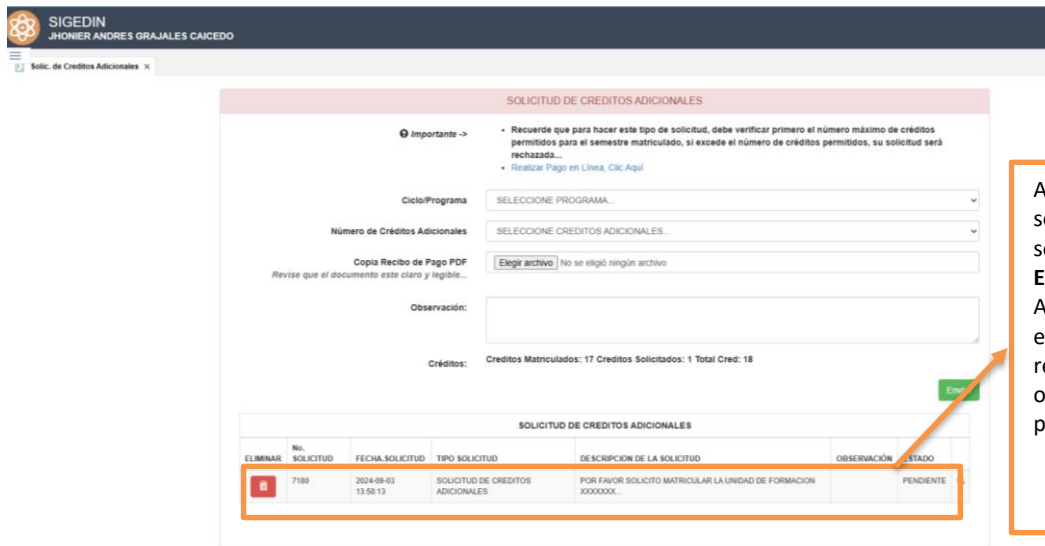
SIGEDIN
JHONIER ANDRES GRAJALES CAICEDO

Solic. de Creditos Adicionales ×

SOLICITUD DE CREDITOS ADICIONALES

Importante ->

• Recuerde que para hacer este tipo de solicitud, debe verificar primero el número máximo de créditos permitidos para el semestre matriculado, si excede el número de créditos permitidos, su solicitud será rechazada...
• Realizar Pago en Línea, Clic Aquí

Ciclo/Programa SELECCIONE PROGRAMA...

Número de Créditos Adicionales SELECCIONE CREDITOS ADICIONALES...

Copia Recibo de Pago PDF
Revise que el documento este claro y legible...
Elegir archivo No se eligió ningún archivo

Observación:

Créditos: Creditos Matriculados: 17 Creditos Solicitados: 1 Total Cred: 18

Enviar

SOLICITUD DE CREDITOS ADICIONALES

| ELIMINAR | No. SOLICITUD | FECHA.SOLICITUD | TIPO SOLICITUD | DESCRIPCION DE LA SOLICITUD | OBSERVACIÓN | ESTADO |
|---|---|---|---|---|---|---|
| | 7180 | 2024-09-03 13:50:13 | SOLICITUD DE CREDITOS ADICIONALES | POR FAVOR SOLICITO MATRICULAR LA UNIDAD DE FORMACION XXXXXXX... | | PENDIENTE |

A
s
s
E
A
e
r
o
p